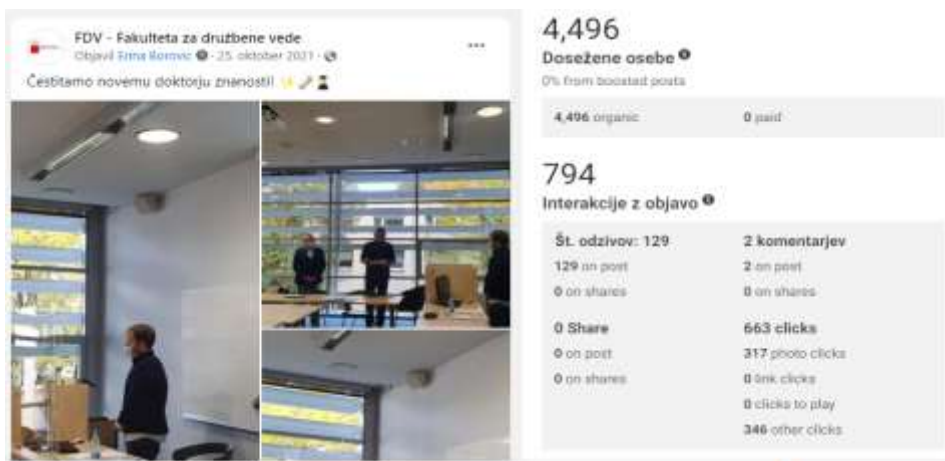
FDV - Fakulteta za družbene vede
Objavil Erna Bornvic · 25. oktober 2021 ·
...
Čestitamo novemu doktorju znanosti! ✨🍾🎓

4,496
Dosežene osebe
0% from boosted posts

4,496 organic
0 paid

794
Interakcije z objavo

Št. odzivov: 129
129 on post
0 on shares

2 komentarjev
2 on post
0 on shares

0 Share
0 on post
0 on shares

663 clicks
317 photo clicks
0 link clicks
0 clicks to play
346 other clicks